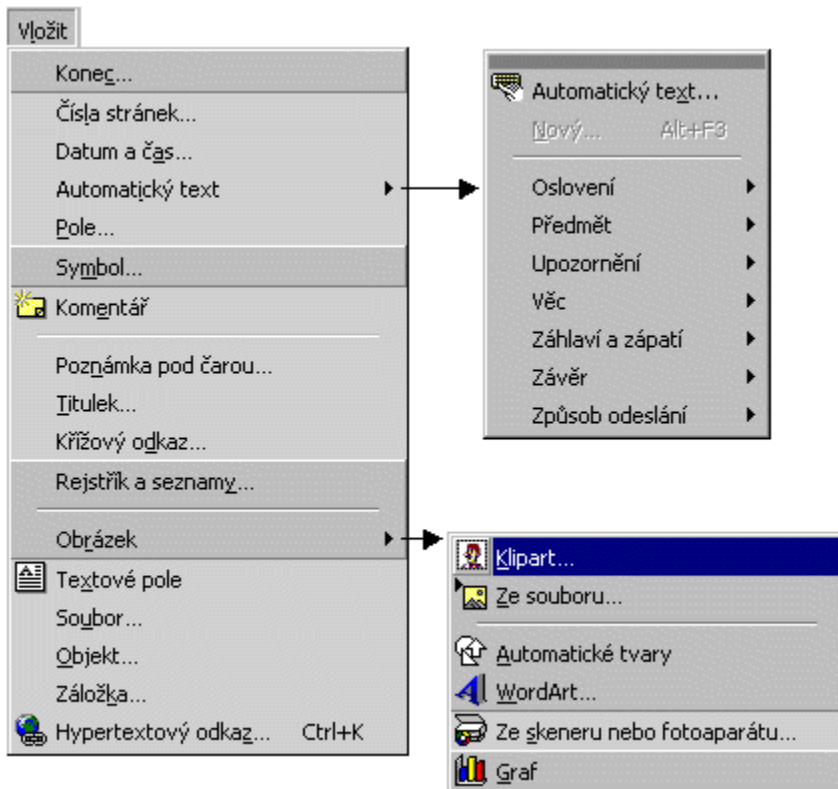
Vložit

Konec...
Čísla stránek...
Datum a čas...
Automatický text
Pole...
Symbol...
Komentář
Poznámka pod čarou...
Titulek...
Křížový odkaz...
Rejstřík a seznamy...
Obrázek
Textové pole
Soubor...
Objekt...
Záložka...
Hypertextový odkaz... Ctrl+K

Automatický text...
Nový... Alt+F3
Oslovení
Předmět
Upozornění
Věc
Záhlaví a zápatí
Závěr
Způsob odeslání

Klipart...
Ze souboru...
Automatické tvary
WordArt...
Ze skeneru nebo fotoaparátu...
Graf